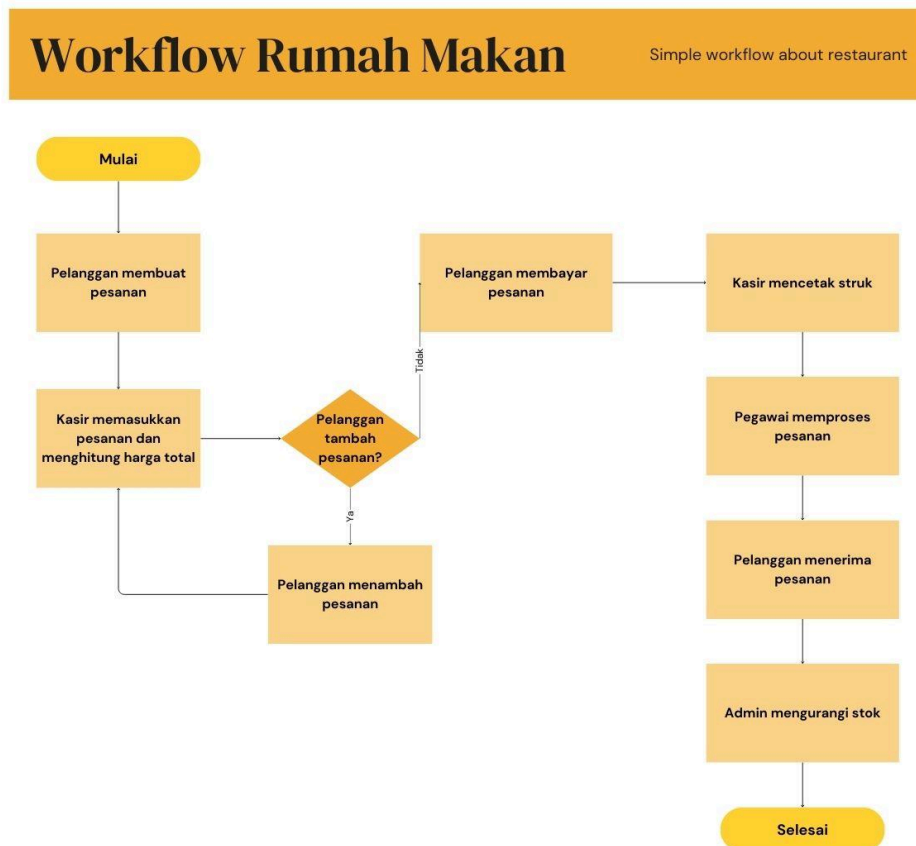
Workflow Rumah Makan

Simple workflow about restaurant

Mulai

Pelanggan membuat pesanan

Kasir memasukkan pesanan dan menghitung harga total

Pelanggan tambah pesanan?

Tidak

Ya

Pelanggan menambah pesanan

Pelanggan membayar pesanan

Kasir mencetak struk

Pegawai memproses pesanan

Pelanggan menerima pesanan

Admin mengurangi stok

Selesai